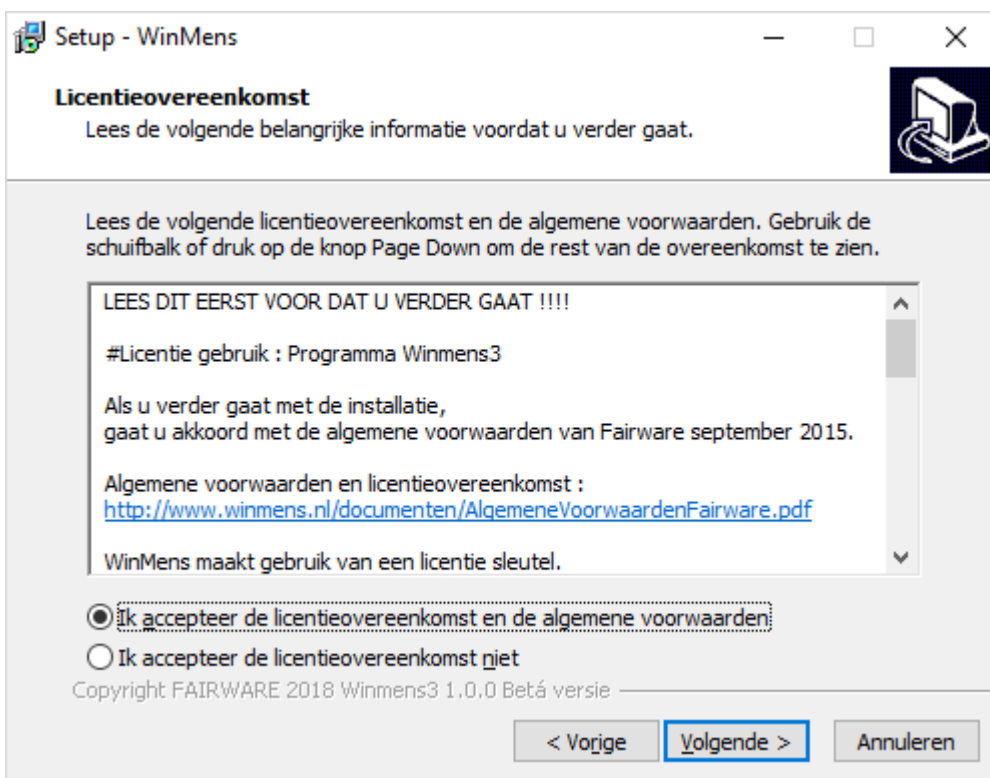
Setup - WinMens

Licentieovereenkomst
Lees de volgende belangrijke informatie voordat u verder gaat.

Lees de volgende licentieovereenkomst en de algemene voorwaarden. Gebruik de schuifbalk of druk op de knop Page Down om de rest van de overeenkomst te zien.

LEES DIT EERST VOOR DAT U VERDER GAAT !!!!

#Licentie gebruik : Programma Winmens3

Als u verder gaat met de installatie,
gaat u akkoord met de algemene voorwaarden van Fairware september 2015.

Algemene voorwaarden en licentieovereenkomst :
http://www.winmens.nl/documenten/AlgemeneVoorwaardenFairware.pdf

WinMens maakt gebruik van een licentie sleutel.

Ik accepteer de licentieovereenkomst en de algemene voorwaarden

Ik accepteer de licentieovereenkomst niet

Copyright FAIRWARE 2018 Winmens3 1.0.0 Betá versie

< Vorige | Volgende > | Annuleren